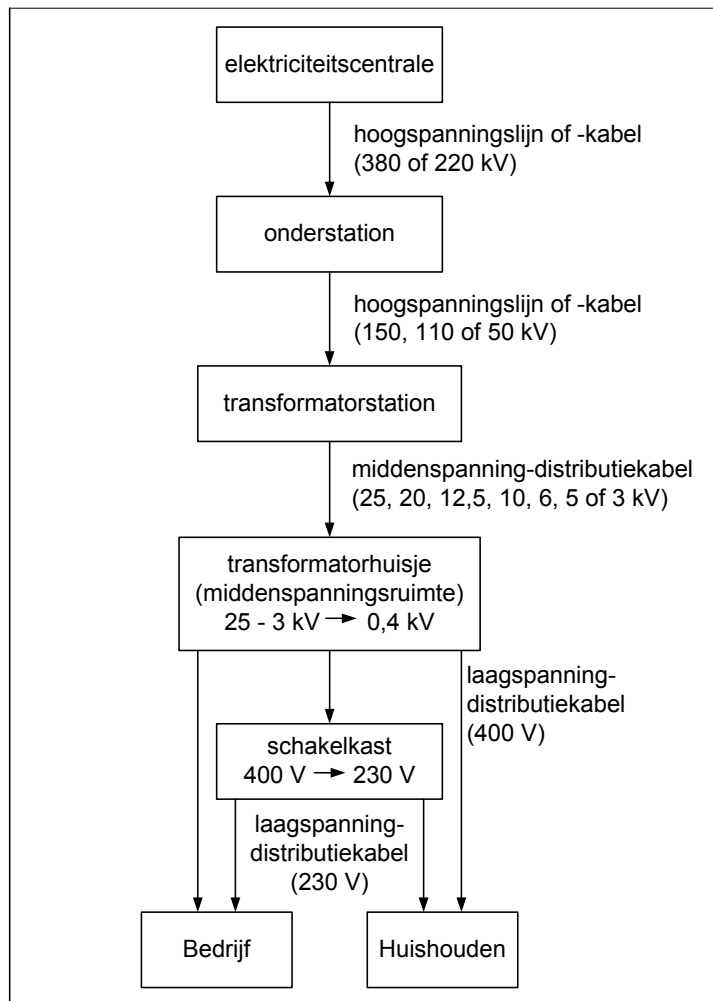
elektriciteitscentrale

hoogspanningslijn of -kabel (380 of 220 kV)

onderstation

hoogspanningslijn of -kabel (150, 110 of 50 kV)

transformatorstation

middenspanning-distributiekabel (25, 20, 12,5, 10, 6, 5 of 3 kV)

transformatorhuisje (middenspanningsruimte) 25 - 3 kV $\rightarrow$ 0,4 kV

laagspanning-distributiekabel (400 V)

schakelkast 400 V $\rightarrow$ 230 V

laagspanning-distributiekabel (230 V)

Bedrijf

Huishouden